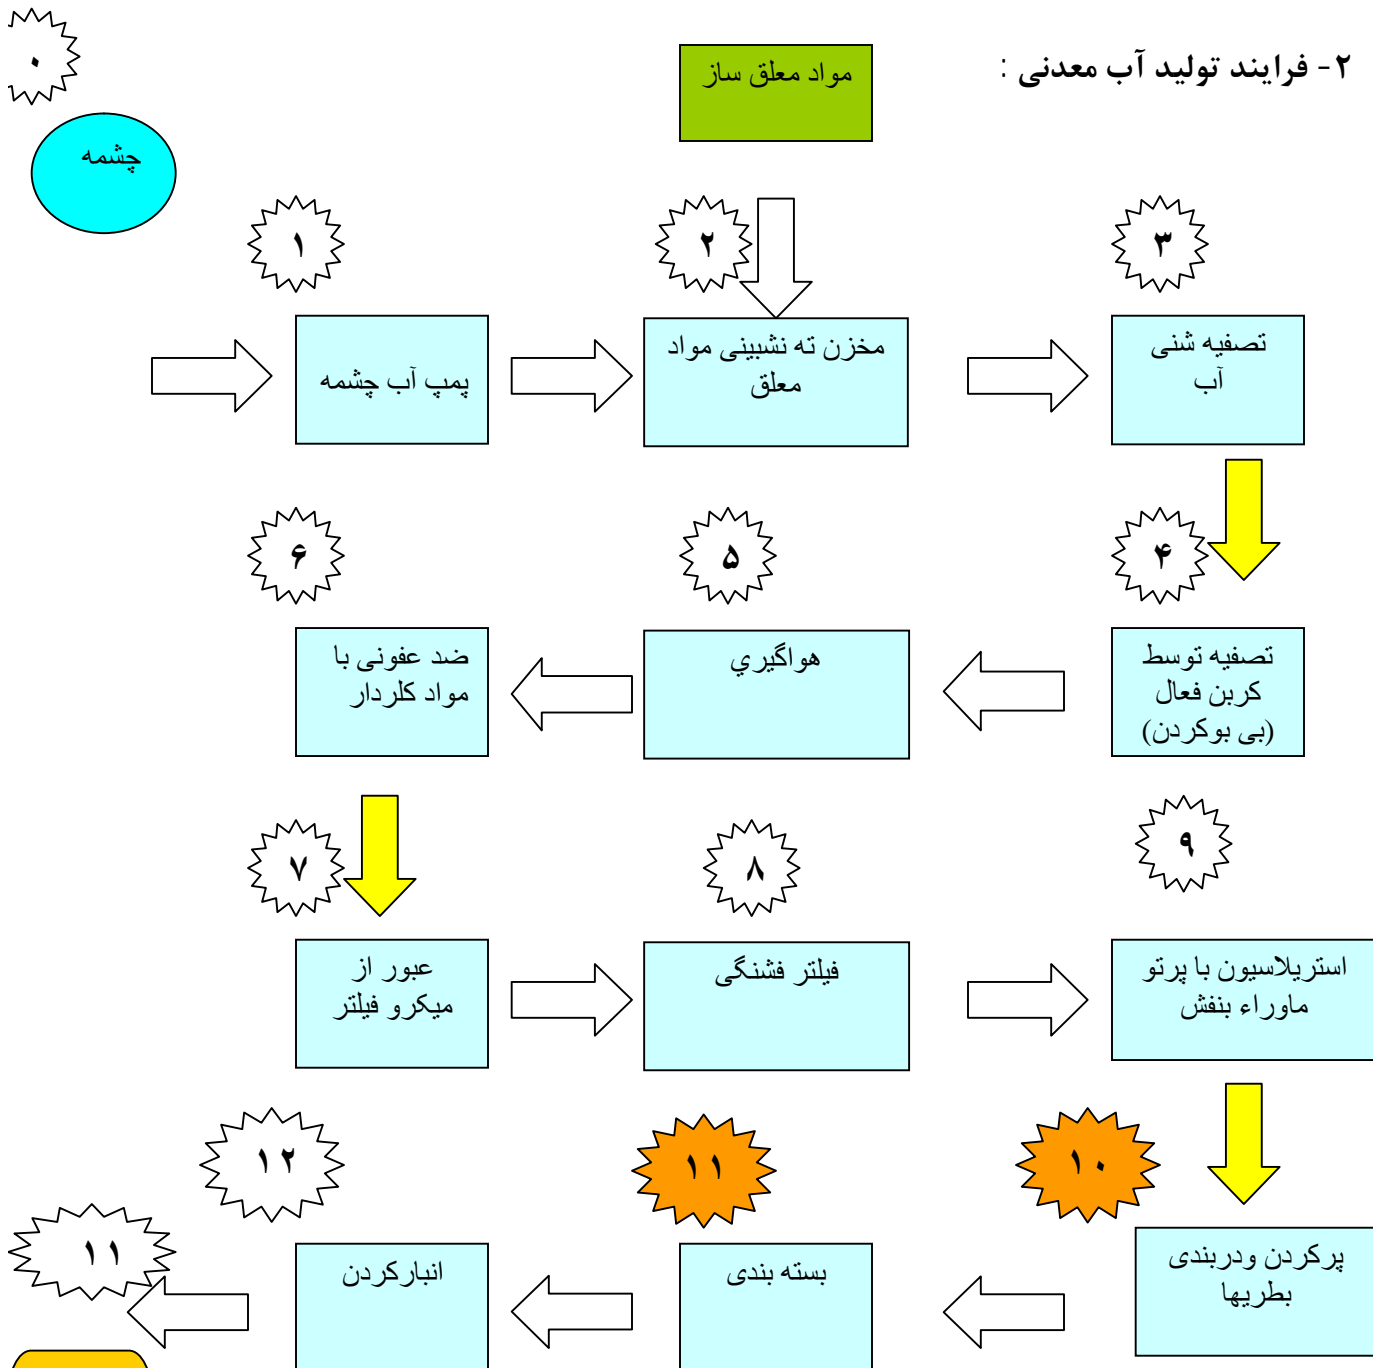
۲- فرایند تولید آب معدنی :

مواد معلق ساز

۰

چشمه

۱

پمپ آب چشمه

۲

مخزن ته نشبینی مواد معلق

۳

تصفیه شنی آب

۴

تصفیه توسط کربن فعال (بی بوکردن)

۵

هواگيري

۶

ضد عفونی با مواد کلردار

۷

عبور از میکرو فیلتر

۸

فیلتر فشنگی

۹

استریلاسیون با پرتو ماوراء بنفش

۱۰

پرکردن ودربندی بطریها

۱۱

بسته بندی

۱۲

انبارکردن

۱۱